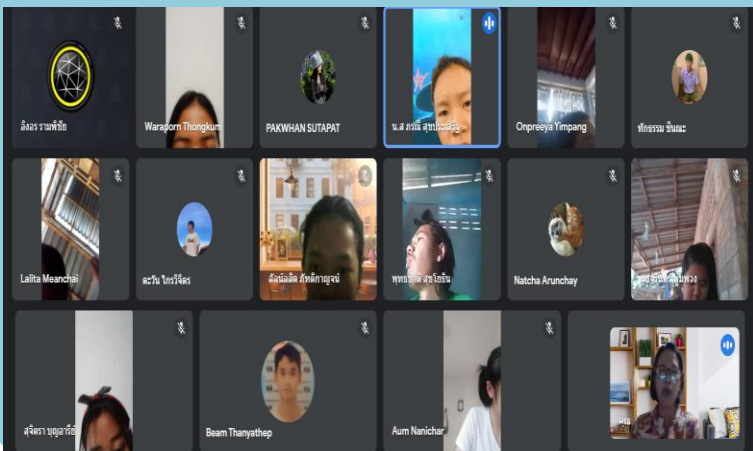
อิงอร รามพิชัย

Waraporn Thongkum

PAKWHAN SUTAPAT

น.ส ภรณี สุขประเสริฐ

Onpreeya Yimpang

ทักธรรม ขันตะ

Lalita Meanchai

ตะวัน ไกรวิจิตร

ลีลน์ลดิต ภัทดิกายุจน์

พุทธ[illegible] สุขโชติ

Natcha Arunchay

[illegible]

สุจิตรา บุญอารีย์

Beam Thanyathep

Aum Nanichar